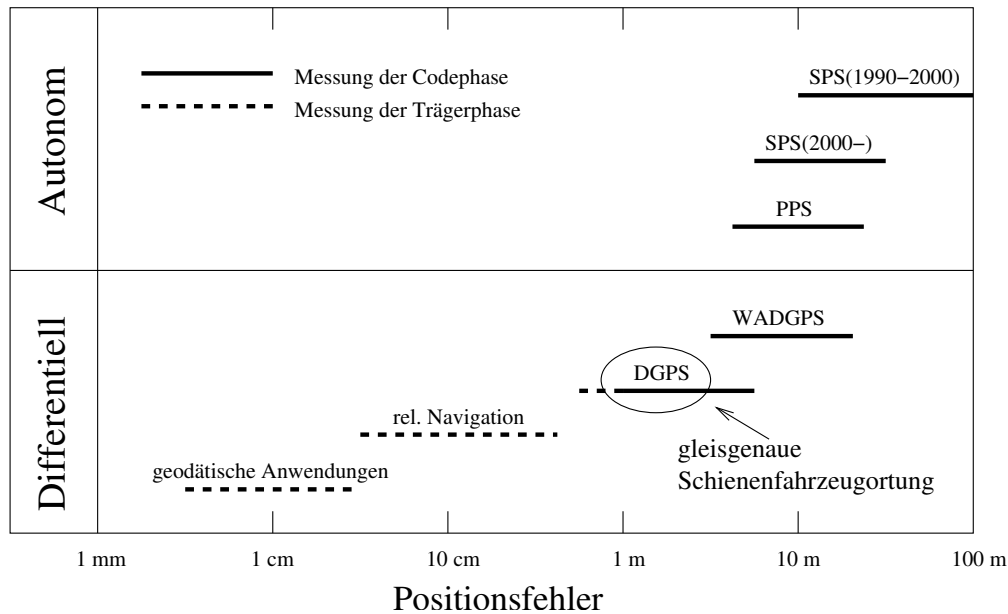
Autonom

Messung der Codephase
Messung der Trägerphase

SPS(1990−2000)
SPS(2000−)
PPS

Differentiell

WADGPS
DGPS
rel. Navigation
gleisgenaue Schienenfahrzeugortung
geodätische Anwendungen

1 mm
1 cm
10 cm
1 m
10 m
100 m

Positionsfehler